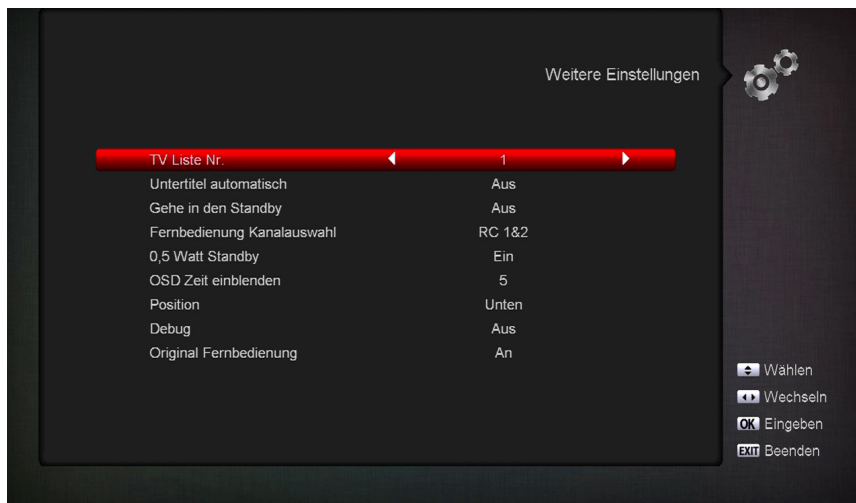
Weitere Einstellungen

| | |
|---|---|
| TV Liste Nr. | 1 |
| Untertitel automatisch | Aus |
| Gehe in den Standby | Aus |
| Fernbedienung Kanalauswahl | RC 1&2 |
| 0,5 Watt Standby | Ein |
| OSD Zeit einblenden | 5 |
| Position | Unten |
| Debug | Aus |
| Original Fernbedienung | An |

Wählen
Wechseln
OK Eingeben
EXIT Beenden